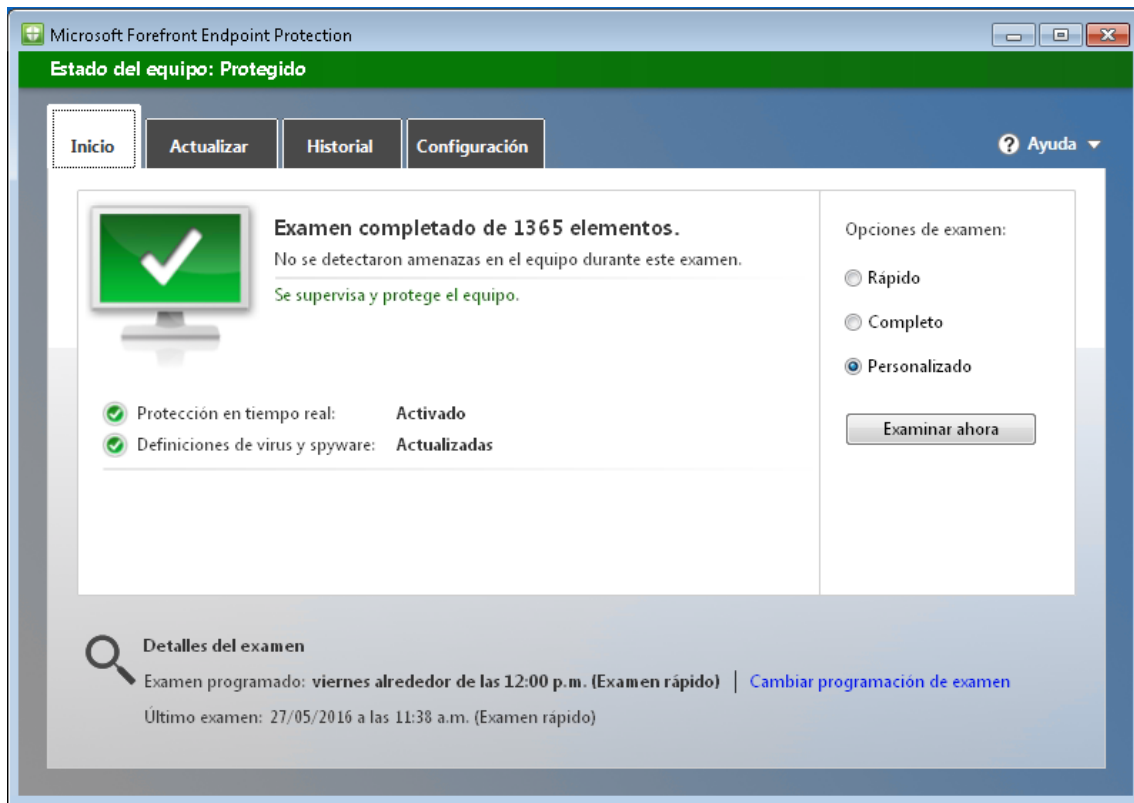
Microsoft Forefront Endpoint Protection

Estado del equipo: Protegido

Inicio | Actualizar | Historial | Configuración

Ayuda

Examen completado de 1365 elementos.

No se detectaron amenazas en el equipo durante este examen.

Se supervisa y protege el equipo.

Protección en tiempo real: Activado

Definiciones de virus y spyware: Actualizadas

Opciones de examen:

Rápido

Completo

Personalizado

Examinar ahora

Detalles del examen

Examen programado: viernes alrededor de las 12:00 p.m. (Examen rápido) | Cambiar programación de examen

Último examen: 27/05/2016 a las 11:38 a.m. (Examen rápido)